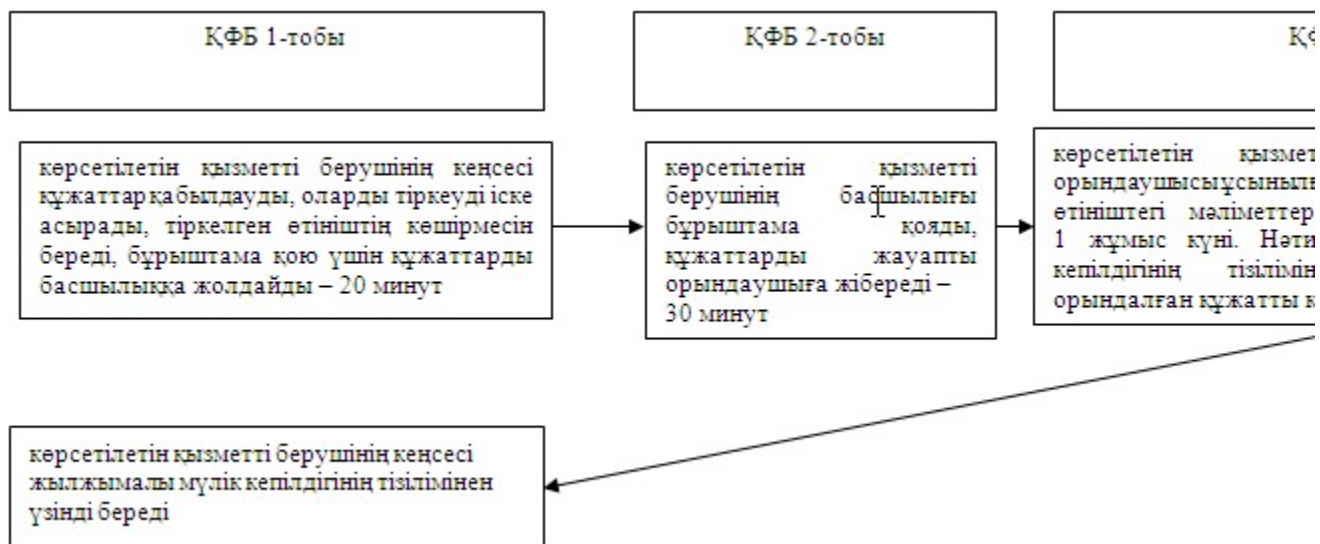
ҚФБ 1-тобы

ҚФБ 2-тобы

ҚФ

көрсетілетін қызметті берушінің кеңсесі құжаттар қабылдауды, оларды тіркеуді іске асырады, тіркелген өтініштің көшірмесін береді, бұрыштама қою үшін құжаттарды басшылыққа жолдайды – 20 минут

көрсетілетін қызметті берушінің басшылығы бұрыштама қояды, құжаттарды жауапты орындаушыға жібереді – 30 минут

көрсетілетін қызмет орындаушысы ұсынылғ өтініштегі мәліметтер 1 жұмыс күні. Нәти кепілдігінің тізілімін орындалған құжатты к

көрсетілетін қызметті берушінің кеңсесі жылжымалы мүлік кепілдігінің тізілімінен үзінді береді